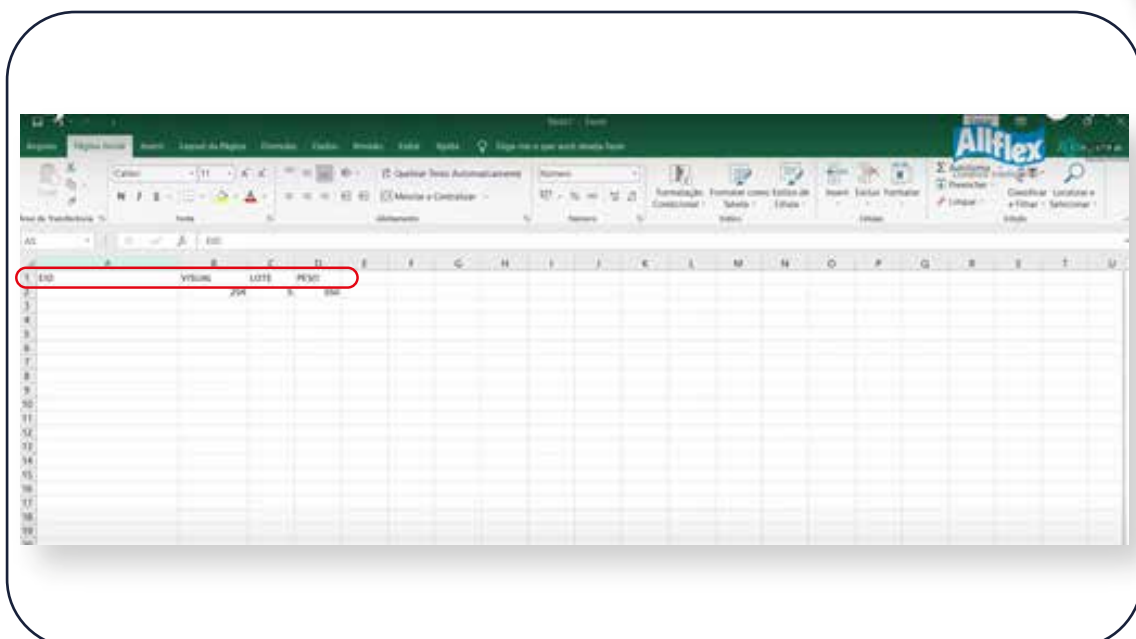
Allflex

Arquivo Página Inicial Inserir Layout da Página Fórmulas Dados Revisão Exibir Ajuda Diga-me o que você deseja fazer

Calibri 11 Quebrar Texto Automaticamente Mesclar e Centralizar Número Formatação Condicional Formatar como Tabela Estilos de Célula Inserir Excluir Formatar AutoSoma Preencher Limpar Classificar e Filtrar Localizar e Selecionar

Área de Transferência Fonte Alinhamento Número Estilos Células Edição

A1 EID

| | A | B | C | D | E | F | G | H | I | J | K | L | M | N | O | P | Q | R | S | T | U |
|---|---|---|---|---|---|---|---|---|---|---|---|---|---|---|---|---|---|---|---|---|---|
| 1 | EID | VISUAL | LOTE | PESO | | | | | | | | | | | | | | | | | |
| 2 | | 258 | 5 | 350 | | | | | | | | | | | | | | | | | |
| 3 | | | | | | | | | | | | | | | | | | | | | |
| 4 | | | | | | | | | | | | | | | | | | | | | |
| 5 | | | | | | | | | | | | | | | | | | | | | |
| 6 | | | | | | | | | | | | | | | | | | | | | |
| 7 | | | | | | | | | | | | | | | | | | | | | |
| 8 | | | | | | | | | | | | | | | | | | | | | |
| 9 | | | | | | | | | | | | | | | | | | | | | |
| 10 | | | | | | | | | | | | | | | | | | | | | |
| 11 | | | | | | | | | | | | | | | | | | | | | |
| 12 | | | | | | | | | | | | | | | | | | | | | |
| 13 | | | | | | | | | | | | | | | | | | | | | |
| 14 | | | | | | | | | | | | | | | | | | | | | |
| 15 | | | | | | | | | | | | | | | | | | | | | |
| 16 | | | | | | | | | | | | | | | | | | | | | |
| 17 | | | | | | | | | | | | | | | | | | | | | |
| 18 | | | | | | | | | | | | | | | | | | | | | |
| 19 | | | | | | | | | | | | | | | | | | | | | |